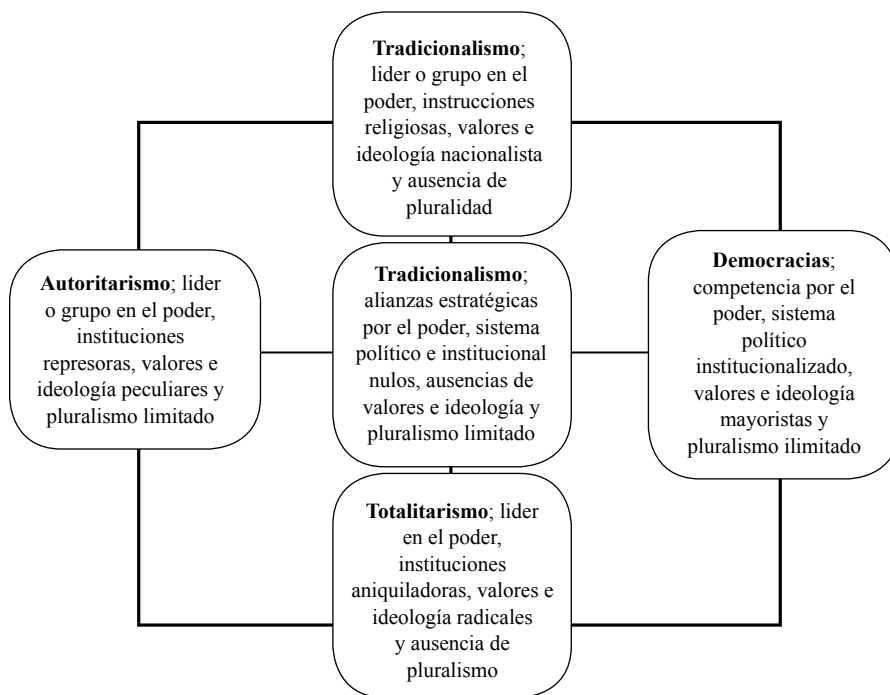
**Tradicionalismo**; lider o grupo en el poder, instrucciones religiosas, valores e ideología nacionalista y ausencia de pluralidad

**Autoritarismo**; lider o grupo en el poder, instituciones represoras, valores e ideología peculiares y pluralismo limitado

**Tradicionalismo**; alianzas estratégicas por el poder, sistema político e institucional nulos, ausencias de valores e ideología y pluralismo limitado

**Democracias**; competencia por el poder, sistema político institucionalizado, valores e ideología mayoristas y pluralismo ilimitado

**Totalitarismo**; lider en el poder, instituciones aniquiladoras, valores e ideología radicales y ausencia de pluralismo